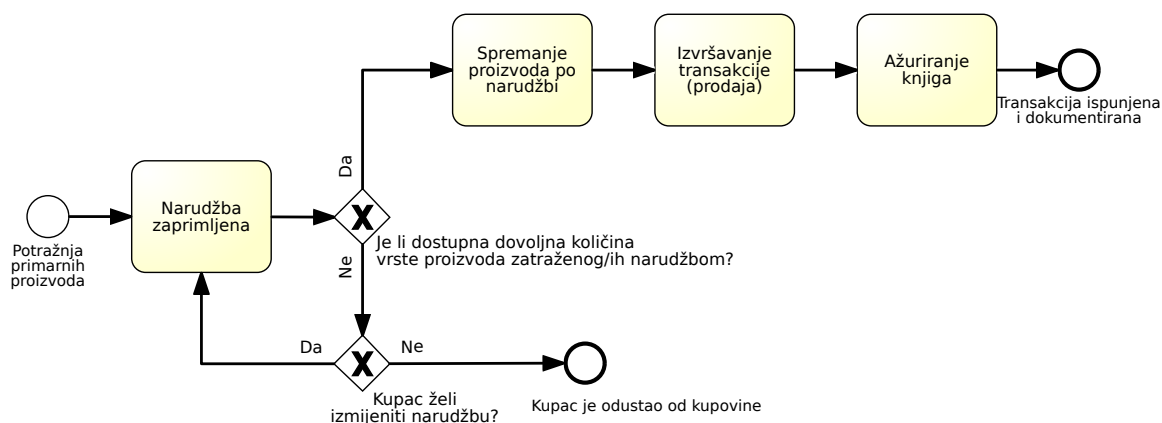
Potražnja primarnih proizvoda

Narudžba zaprimljena

Je li dostupna dovoljna količina vrste proizvoda zatraženog/ih narudžbom?

Da

Spremanje proizvoda po narudžbi

Izvršavanje transakcije (prodaja)

Ažuriranje knjiga

Transakcija ispunjena i dokumentirana

Ne

Da

Ne

Kupac želi izmijeniti narudžbu?

Kupac je odustao od kupovine